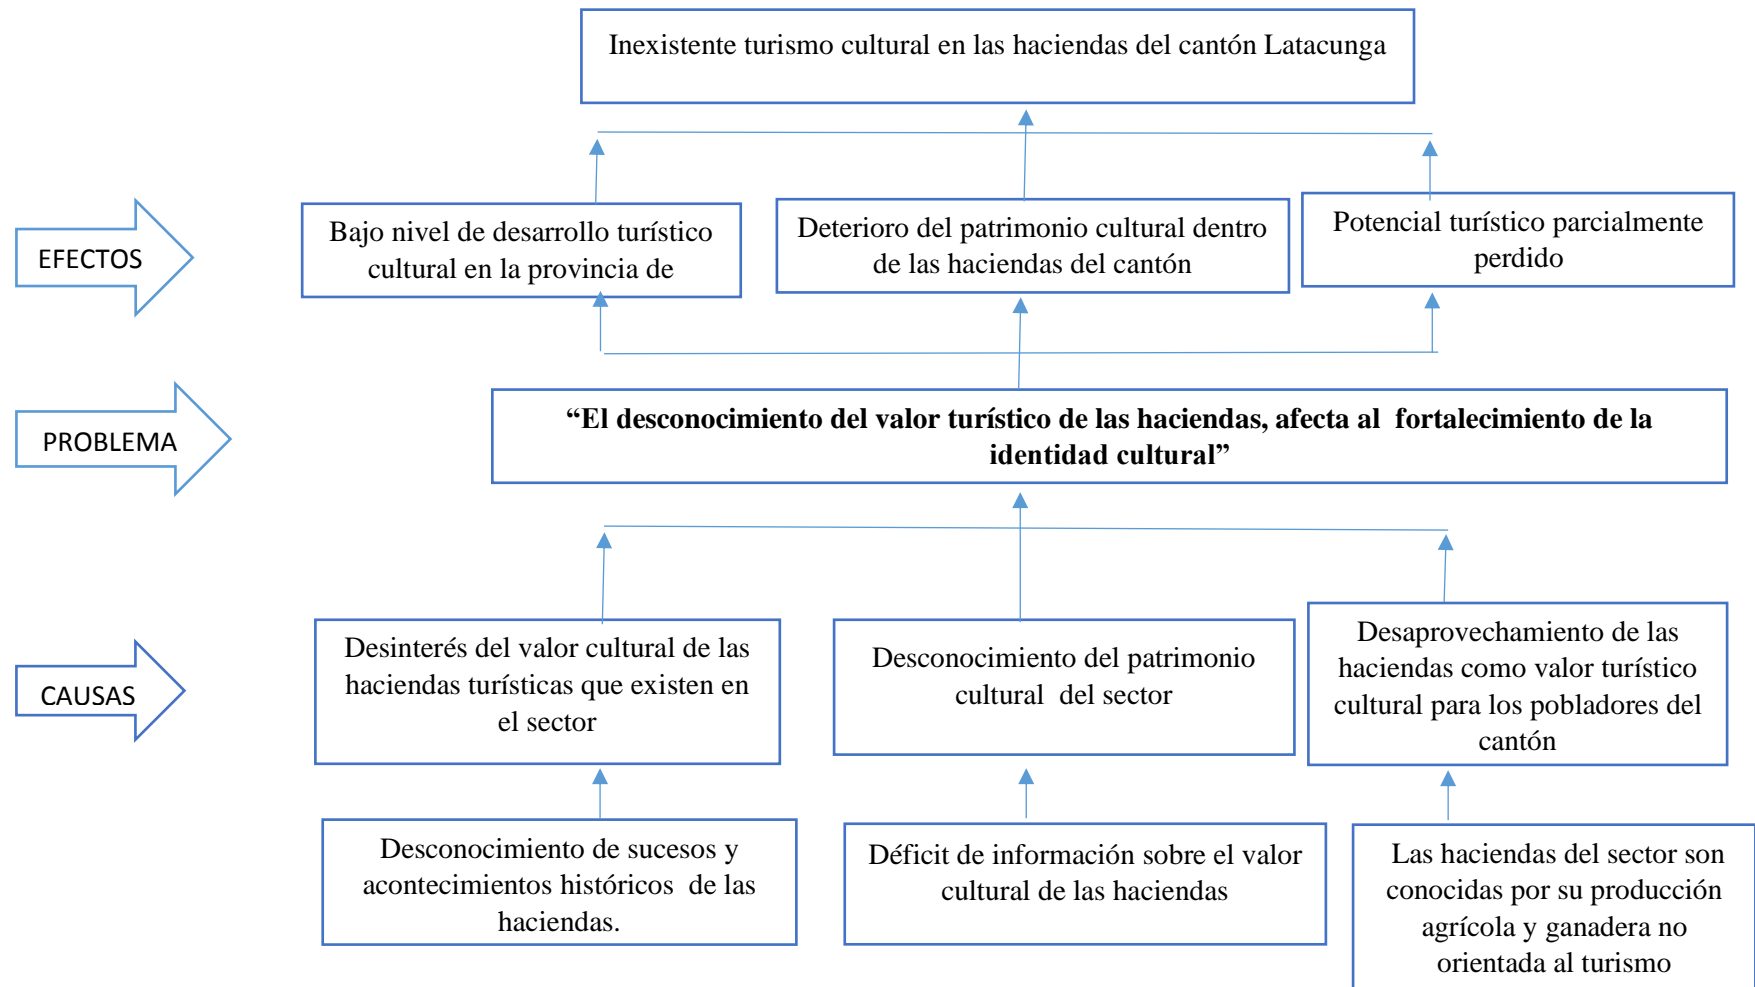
Inexistente turismo cultural en las haciendas del cantón Latacunga

EFECTOS

Bajo nivel de desarrollo turístico cultural en la provincia de

Deterioro del patrimonio cultural dentro de las haciendas del cantón

Potencial turístico parcialmente perdido

PROBLEMA

**“El desconocimiento del valor turístico de las haciendas, afecta al fortalecimiento de la identidad cultural”**

CAUSAS

Desinterés del valor cultural de las haciendas turísticas que existen en el sector

Desconocimiento del patrimonio cultural del sector

Desaprovechamiento de las haciendas como valor turístico cultural para los pobladores del cantón

Desconocimiento de sucesos y acontecimientos históricos de las haciendas.

Déficit de información sobre el valor cultural de las haciendas

Las haciendas del sector son conocidas por su producción agrícola y ganadera no orientada al turismo